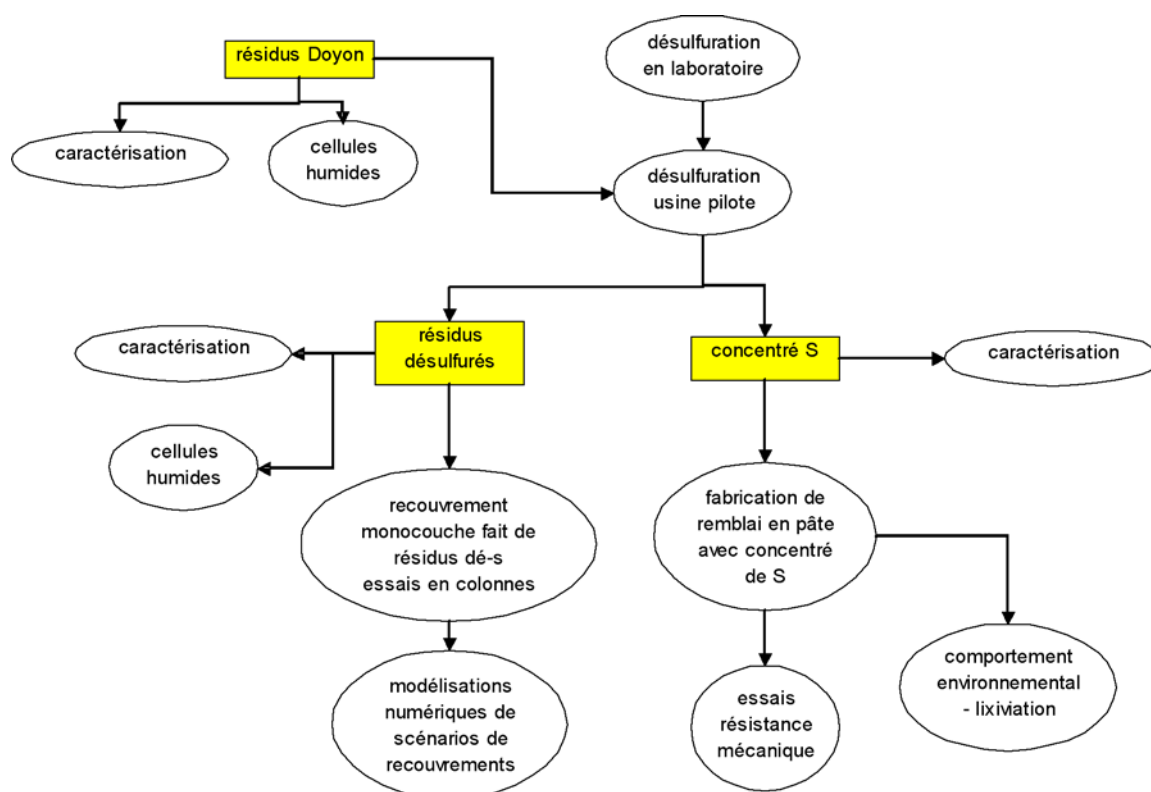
résidus Doyon

désulfuration en laboratoire

caractérisation

cellules humides

désulfuration usine pilote

caractérisation

résidus désulfurés

concentré S

caractérisation

cellules humides

recouvrement monocouche fait de résidus dé-s essais en colonnes

fabrication de remblai en pâte avec concentré de S

modélisations numériques de scénarios de recouvrements

essais résistance mécanique

comportement environnemental - lixiviation